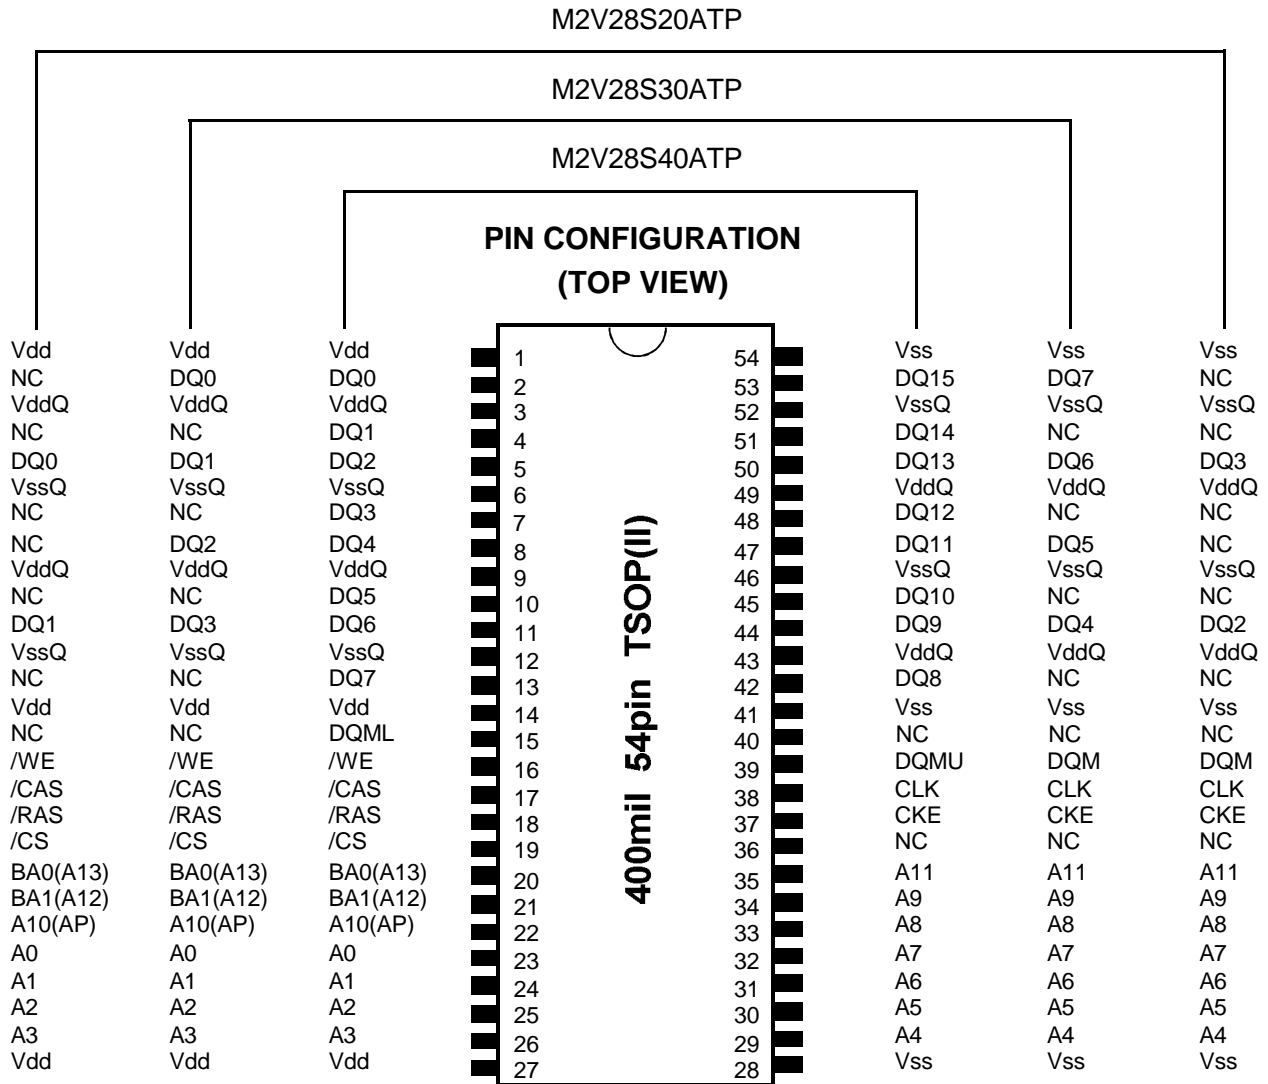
M2V28S20ATP

M2V28S30ATP

M2V28S40ATP

PIN CONFIGURATION
(TOP VIEW)

| M2V28S20ATP | M2V28S30ATP | M2V28S40ATP | Pin | Pin | M2V28S40ATP | M2V28S30ATP | M2V28S20ATP |
|---|---|---|---|---|---|---|---|
| Vdd | Vdd | Vdd | 1 | 54 | Vss | Vss | Vss |
| NC | DQ0 | DQ0 | 2 | 53 | DQ15 | DQ7 | NC |
| VddQ | VddQ | VddQ | 3 | 52 | VssQ | VssQ | VssQ |
| NC | NC | DQ1 | 4 | 51 | DQ14 | NC | NC |
| DQ0 | DQ1 | DQ2 | 5 | 50 | DQ13 | DQ6 | DQ3 |
| VssQ | VssQ | VssQ | 6 | 49 | VddQ | VddQ | VddQ |
| NC | NC | DQ3 | 7 | 48 | DQ12 | NC | NC |
| NC | DQ2 | DQ4 | 8 | 47 | DQ11 | DQ5 | NC |
| VddQ | VddQ | VddQ | 9 | 46 | VssQ | VssQ | VssQ |
| NC | NC | DQ5 | 10 | 45 | DQ10 | NC | NC |
| DQ1 | DQ3 | DQ6 | 11 | 44 | DQ9 | DQ4 | DQ2 |
| VssQ | VssQ | VssQ | 12 | 43 | VddQ | VddQ | VddQ |
| NC | NC | DQ7 | 13 | 42 | DQ8 | NC | NC |
| Vdd | Vdd | Vdd | 14 | 41 | Vss | Vss | Vss |
| NC | NC | DQML | 15 | 40 | NC | NC | NC |
| /WE | /WE | /WE | 16 | 39 | DQMU | DQM | DQM |
| /CAS | /CAS | /CAS | 17 | 38 | CLK | CLK | CLK |
| /RAS | /RAS | /RAS | 18 | 37 | CKE | CKE | CKE |
| /CS | /CS | /CS | 19 | 36 | NC | NC | NC |
| BA0(A13) | BA0(A13) | BA0(A13) | 20 | 35 | A11 | A11 | A11 |
| BA1(A12) | BA1(A12) | BA1(A12) | 21 | 34 | A9 | A9 | A9 |
| A10(AP) | A10(AP) | A10(AP) | 22 | 33 | A8 | A8 | A8 |
| A0 | A0 | A0 | 23 | 32 | A7 | A7 | A7 |
| A1 | A1 | A1 | 24 | 31 | A6 | A6 | A6 |
| A2 | A2 | A2 | 25 | 30 | A5 | A5 | A5 |
| A3 | A3 | A3 | 26 | 29 | A4 | A4 | A4 |
| Vdd | Vdd | Vdd | 27 | 28 | Vss | Vss | Vss |

400mil 54pin TSOP(II)